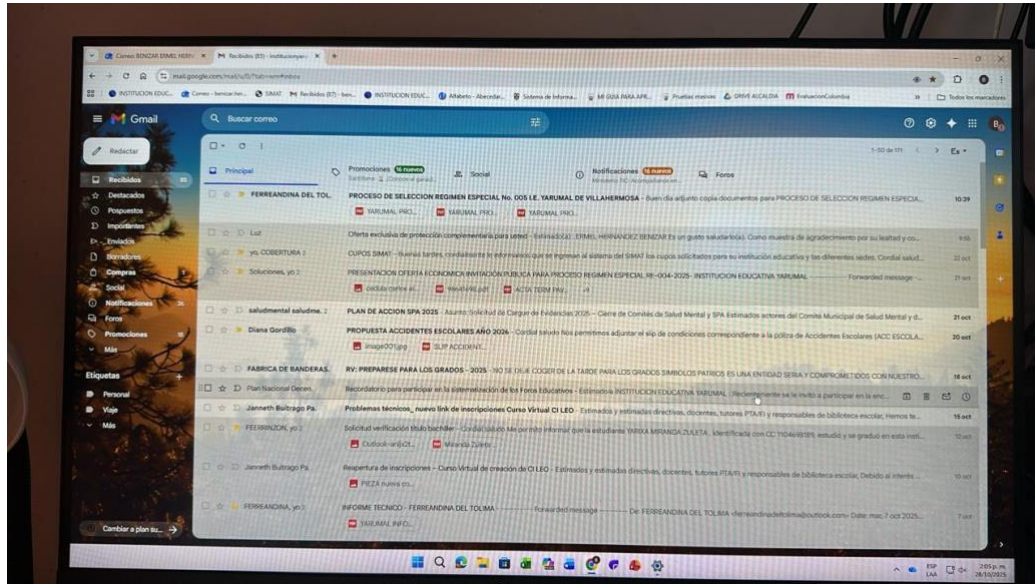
Correo BENZAR EIMEL HERN | Recibidos (87) - institucionyarumal | +

mail.google.com/mail/u/0/?tab=rm#inbox

INSTITUCION EDUC... | Correo - benizar.her... | SIMAT | Recibidos (87) - ben... | INSTITUCION EDUC... | Alfabeto - Abecedar... | Sistema de Informa... | MI GUIA PARA APR... | Pruebas masivas | DRIVE ALCALDIA | EvaluacionColombia | Todos los marcadores

Gmail

Buscar correo

Redactar

Recibidos 87
Destacados
Pospuestos
Importantes
Enviados
Borradores
Compras
Social
Notificaciones
Foros
Promociones
Más

Etiquetas +
Personal
Viaje
Más

Cambiar a plan su...

1-50 de 171 < > Es

Principal | Promociones 16 nuevos | Social | Notificaciones 16 nuevos | Foros

FERREANDINA DEL TOL. | PROCESO DE SELECCION REGIMEN ESPECIAL No. 005 I.E. YARUMAL DE VILLAHERMOSA - Buen día adjunto copia documentos para PROCESO DE SELECCION REGIMEN ESPECIA... | 10:29
YARUMAL PRO... | YARUMAL PRO... | YARUMAL PRO...

Luz | Oferta exclusiva de protección complementaria para usted - Estimado(a): EIMEL HERNANDEZ BENIZAR Es un gusto saludarlo(a). Como muestra de agradecimiento por su lealtad y co... | 9:05

yo, COBERTURA 3 | CUPOS SIMAT - Buenas tardes, cordialmente le informamos que se ingresan al sistema del SIMAT los cupos solicitados para su institución educativa y las diferentes sedes. Cordial salud... | 21 oct

Soluciones, yo 2 | PRESENTACION OFERTA ECONOMICA INVITACION PUBLICA PARA PROCESO REGIMEN ESPECIAL RE-004-2025- INSTITUCION EDUCATIVA YARUMAL ---------- Forwarded message ---------- | 21 oct
cedula carlos ar... | 66449f49.pdf | ACTA TERM PAV... | +4

saludmental saludma. 2 | PLAN DE ACCION SPA 2025 - Asunto: Solicitud de Cargue de Evidencias 2025 – Cierre de Comités de Salud Mental y SPA Estimados actores del Comité Municipal de Salud Mental y d... | 21 oct

Diana Gordillo | PROPUESTA ACCIDENTES ESCOLARES AÑO 2026 - Cordial saludo Nos permitimos adjuntar el slip de condiciones correspondiente a la póliza de Accidentes Escolares (ACC ESCOLA... | 20 oct
image001.jpg | SLIP ACCIDENT...

FABRICA DE BANDERAS. | RV: PREPARESE PARA LOS GRADOS - 2025 - NO SE DEJE COGER DE LA TARDE PARA LOS GRADOS SIMBOLOS PATRIOS ES UNA ENTIDAD SERIA Y COMPROMETIDOS CON NUESTRO... | 18 oct

Plan Nacional Decen. | Recordatorio para participar en la sistematización de los Foros Educativos - Estimados INSTITUCION EDUCATIVA YARUMAL - Recientemente se le invitó a participar en la enc...

Janneth Buitrago Pa. | Problemas técnicos_ nuevo link de inscripciones Curso Virtual CI LEO - Estimados y estimadas directivos, docentes, tutores PTA/FI y responsables de biblioteca escolar, Hemos te... | 15 oct

FERRINZON, yo 2 | Solicitud verificación título bachiller - Cordial saludo Me permito informar que la estudiante YARIXA MIRANDA ZULETA , identificada con CC 1104418189, estudió y se graduó en esta inst... | 15 oct
Outlook-anjfJCIt... | Miranda Zuleta...

Janneth Buitrago Pa. | Reapertura de inscripciones – Curso Virtual de creación de CI LEO - Estimados y estimadas directivos, docentes, tutores PTA/FI y responsables de biblioteca escolar. Debido al interés... | 10 oct
PIEZA nueva co...

FERREANDINA, yo 2 | INFORME TECNICO - FERREANDINA DEL TOLIMA ---------- Forwarded message ---------- De: FERREANDINA DEL TOLIMA <ferreandinadeltolima@outlook.com> Date: mar, 7 oct 2025... | 7 oct
YARUMAL INFO...

ESP LAA | 2:05 p.m. 28/10/2025